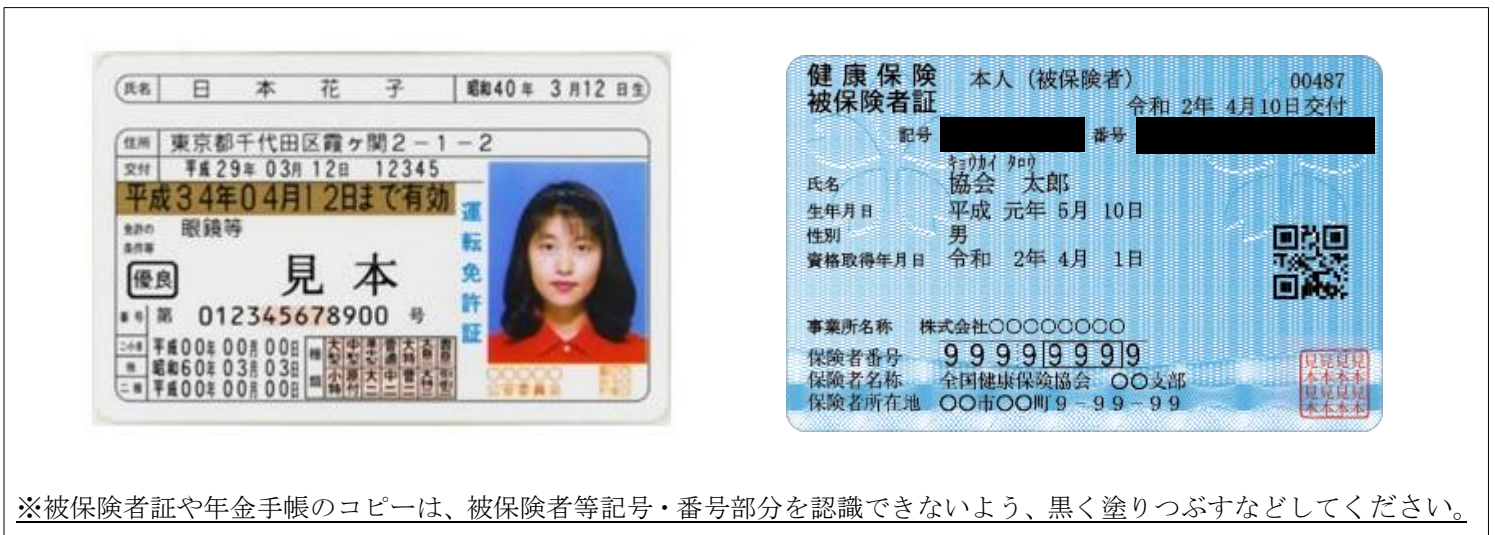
氏名 日 本 花 子 昭和40年 3月12 日生

住所 東京都千代田区霞ヶ関2－1－2
交付 平成29年 03月 12日 12345
平成34年04月12日まで有効
免許の条件等 眼鏡等
優良
見本
運転免許証
番号 第 012345678900 号
二・小・原 平成00年 00月 00日
他 昭和60年 03月 03日
二種 平成00年 00月 00日
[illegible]

健康保険 被保険者証 本人（被保険者） 00487
令和 2年 4月10日交付
記号 番号
キョウカイ タロウ
氏名 協会 太郎
生年月日 平成 元年 5月 10日
性別 男
資格取得年月日 令和 2年 4月 1日
事業所名称 株式会社○○○○○○○
保険者番号 99999999
保険者名称 全国健康保険協会 ○○支部
保険者所在地 ○○市○○町9－99－99
見本見本見本見本

※被保険者証や年金手帳のコピーは、被保険者等記号・番号部分を認識できないよう、黒く塗りつぶすなどしてください。